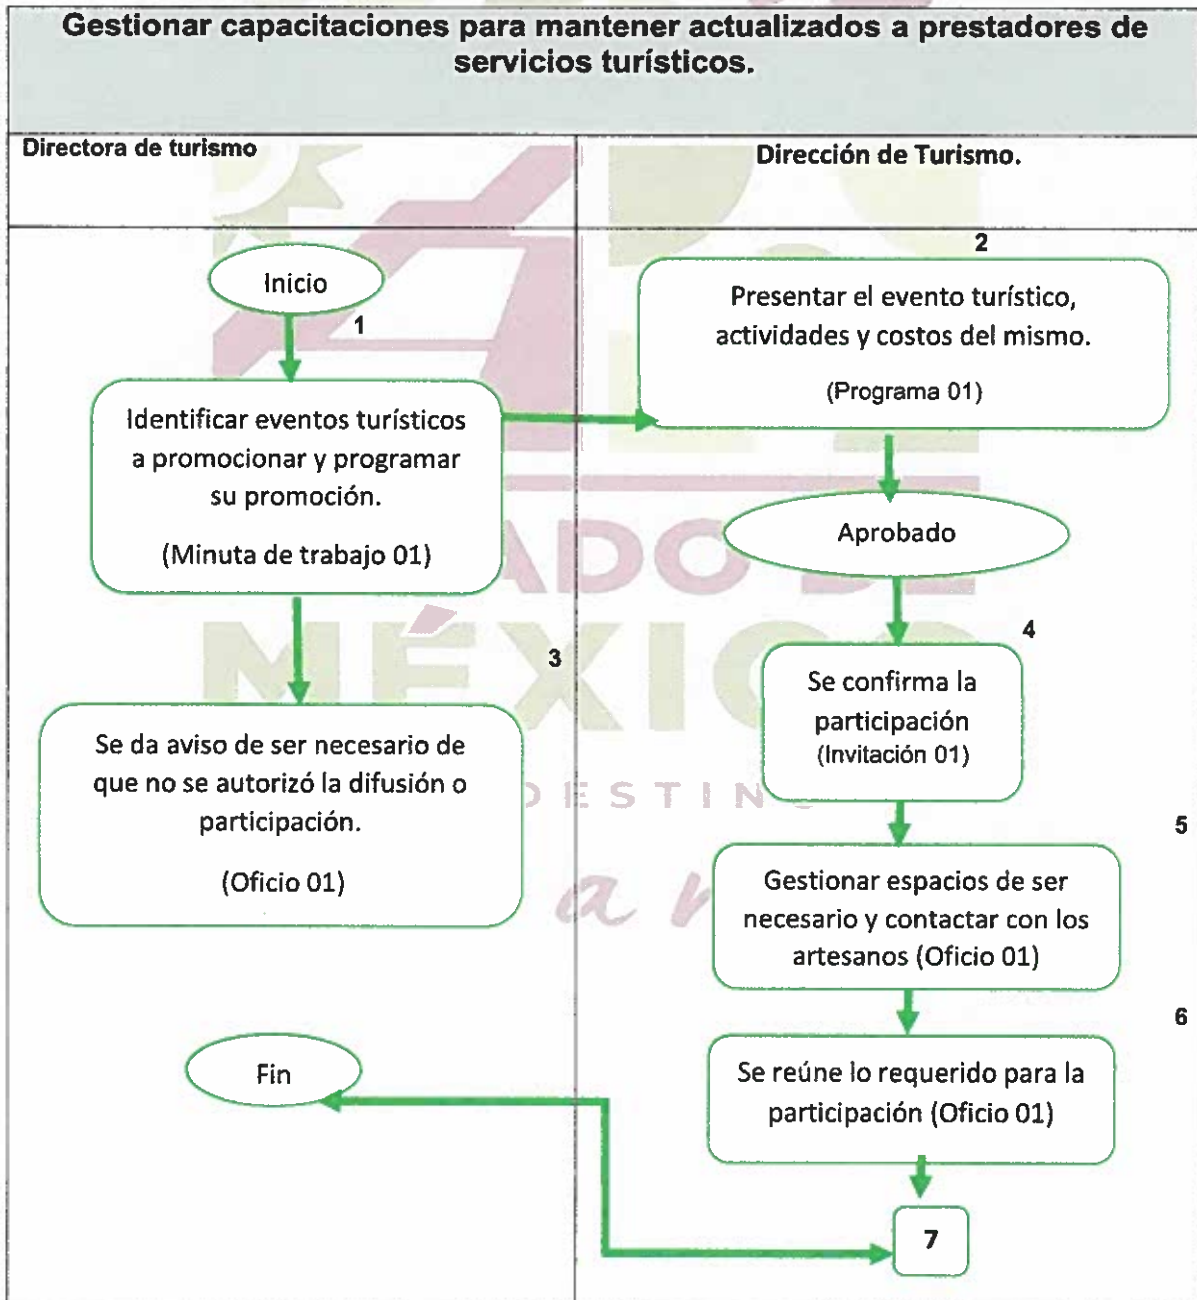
Gestionar capacitaciones para mantener actualizados a prestadores de servicios turísticos.

| Directora de turismo | Dirección de Turismo. |
|---|---|

Inicio

1

Identificar eventos turísticos a promocionar y programar su promoción.

(Minuta de trabajo 01)

2

Presentar el evento turístico, actividades y costos del mismo.

(Programa 01)

Aprobado

3

Se da aviso de ser necesario de que no se autorizó la difusión o participación.

(Oficio 01)

4

Se confirma la participación (Invitación 01)

5

Gestionar espacios de ser necesario y contactar con los artesanos (Oficio 01)

6

Se reúne lo requerido para la participación (Oficio 01)

Fin

7

MÉXICO

DESTINO